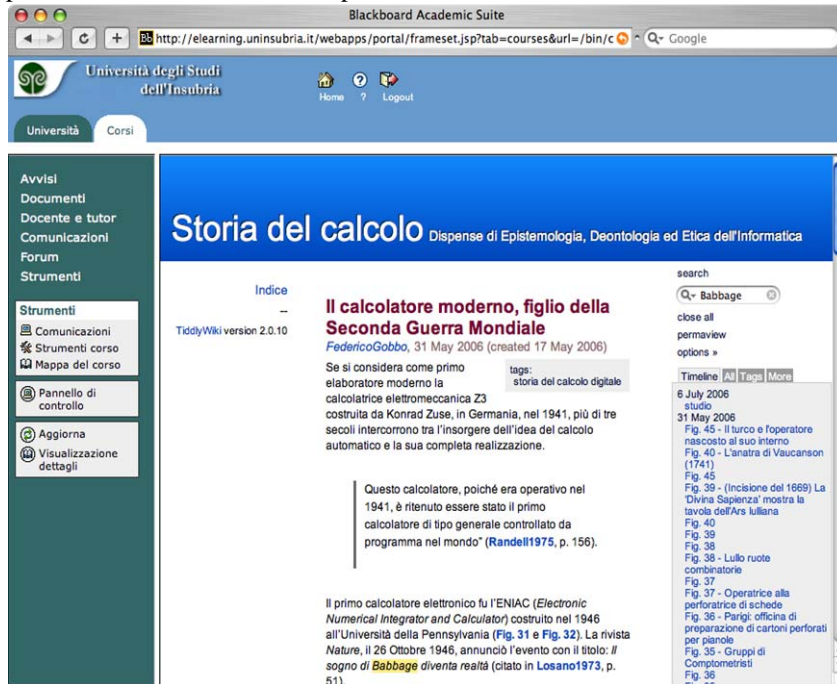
Blackboard Academic Suite

http://elearning.uninsubria.it/webapps/portal/frameset.jsp?tab=courses&url=/bin/c

Google

Università degli Studi dell'Insubria

Home ? Logout

Università Corsi

Avvisi
Documenti
Docente e tutor
Comunicazioni
Forum
Strumenti

Strumenti
Comunicazioni
Strumenti corso
Mappa del corso

Pannello di controllo

Aggiorna
Visualizzazione dettagli

Storia del calcolo Dispense di Epistemologia, Deontologia ed Etica dell'Informatica

Indice
--
TiddlyWiki version 2.0.10

Il calcolatore moderno, figlio della Seconda Guerra Mondiale

FedericoGobbo, 31 May 2006 (created 17 May 2006)

tags:
storia del calcolo digitale

Se si considera come primo elaboratore moderno la calcolatrice elettromeccanica Z3 costruita da Konrad Zuse, in Germania, nel 1941, più di tre secoli intercorrono tra l'insorgere dell'idea del calcolo automatico e la sua completa realizzazione.

Questo calcolatore, poiché era operativo nel 1941, è ritenuto essere stato il primo calcolatore di tipo generale controllato da programma nel mondo" (Randell1975, p. 156).

Il primo calcolatore elettronico fu l'ENIAC (Electronic Numerical Integrator and Calculator) costruito nel 1946 all'Università della Pennsylvania (Fig. 31 e Fig. 32). La rivista Nature, il 26 Ottobre 1946, annunciò l'evento con il titolo: Il sogno di Babbage diventa realtà (citato in Losano1973, p. 51)

search
Babbage
close all
permaview
options »

Timeline All Tags More

6 July 2006
studio
31 May 2006
Fig. 45 - Il turco e l'operatore nascosto al suo interno
Fig. 40 - L'anatra di Vaucanson (1741)
Fig. 45
Fig. 39 - (Incisione del 1669) La 'Divina Sapienza' mostra la tavola dell'Ars lulliana
Fig. 40
Fig. 39
Fig. 38
Fig. 38 - Lullo ruote combinatorie
Fig. 37
Fig. 37 - Operatrice alla perforatrice di schede
Fig. 36 - Parigi: officina di preparazione di cartoni perforati per pianole
Fig. 35 - Gruppi di Comptometristi
Fig. 36